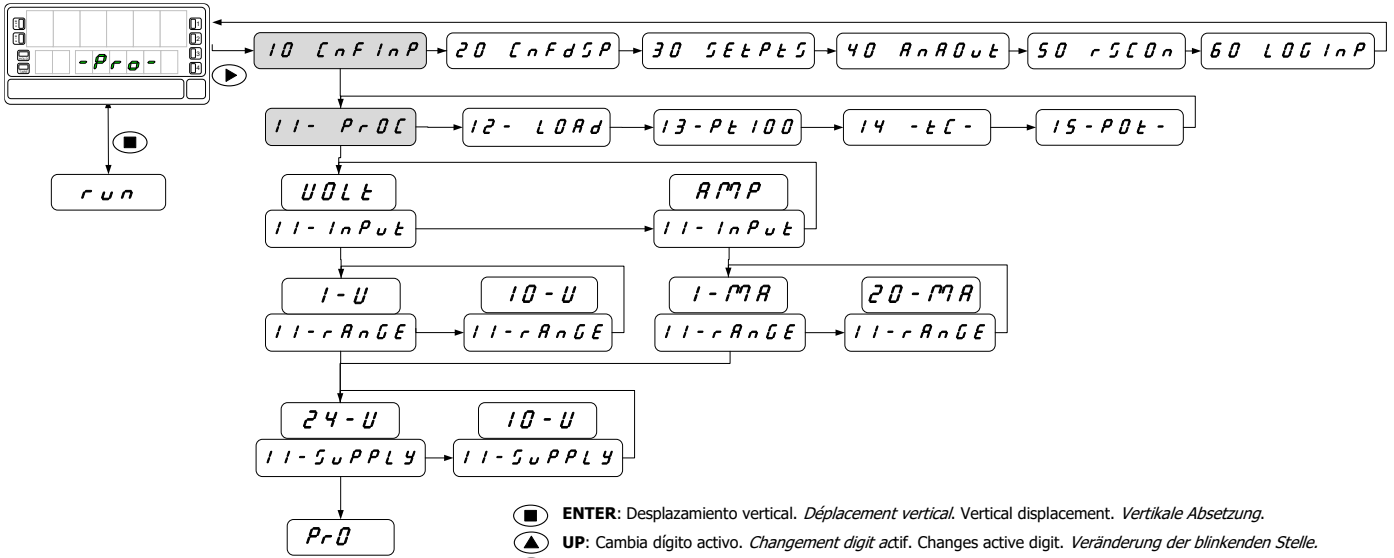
-Pro-

10 CnFInP
20 CnFdSP
30 SEtPtS
40 AnAOut
50 rSCOn
60 LOGInP

run

11- PrOC
12- LOAd
13-Pt100
14 -tC-
15-POt-

UOLt
11- InPut
AMP
11- InPut

1-U
11-rAnGE
10-U
11-rAnGE
1-MA
11-rAnGE
20-MA
11-rAnGE

24-U
11-SuPPLY
10-U
11-SuPPLY

PrO

**ENTER**: Desplazamiento vertical. *Déplacement vertical*. Vertical displacement. *Vertikale Absetzung*.

**UP**: Cambia dígito activo. *Changement digit act*if. Changes active digit. *Veränderung der blinkenden Stelle*.